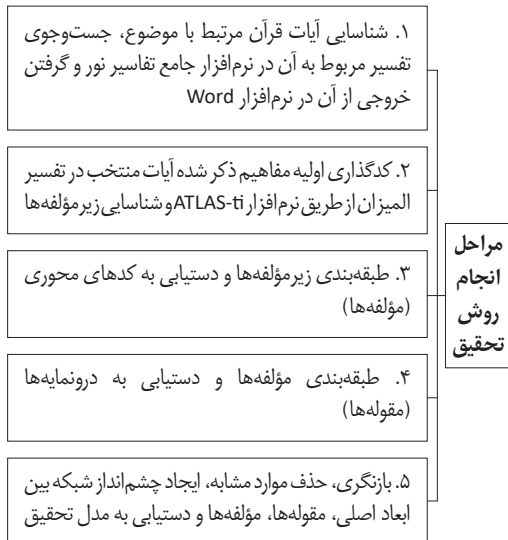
مراحل انجام روش تحقیق

۱. شناسایی آیات قرآن مرتبط با موضوع، جست‌وجوی تفسیر مربوط به آن در نرم‌افزار جامع تفاسیر نور و گرفتن خروجی از آن در نرم‌افزار Word

۲. کدگذاری اولیه مفاهیم ذکر شده آیات منتخب در تفسیر المیزان از طریق نرم‌افزار ATLAS-ti و شناسایی زیرمؤلفه‌ها

۳. طبقه‌بندی زیرمؤلفه‌ها و دستیابی به کدهای محوری (مؤلفه‌ها)

۴. طبقه‌بندی مؤلفه‌ها و دستیابی به درونمایه‌ها (مقوله‌ها)

۵. بازنگری، حذف موارد مشابه، ایجاد چشم‌انداز شبکه بین ابعاد اصلی، مقوله‌ها، مؤلفه‌ها و دستیابی به مدل تحقیق